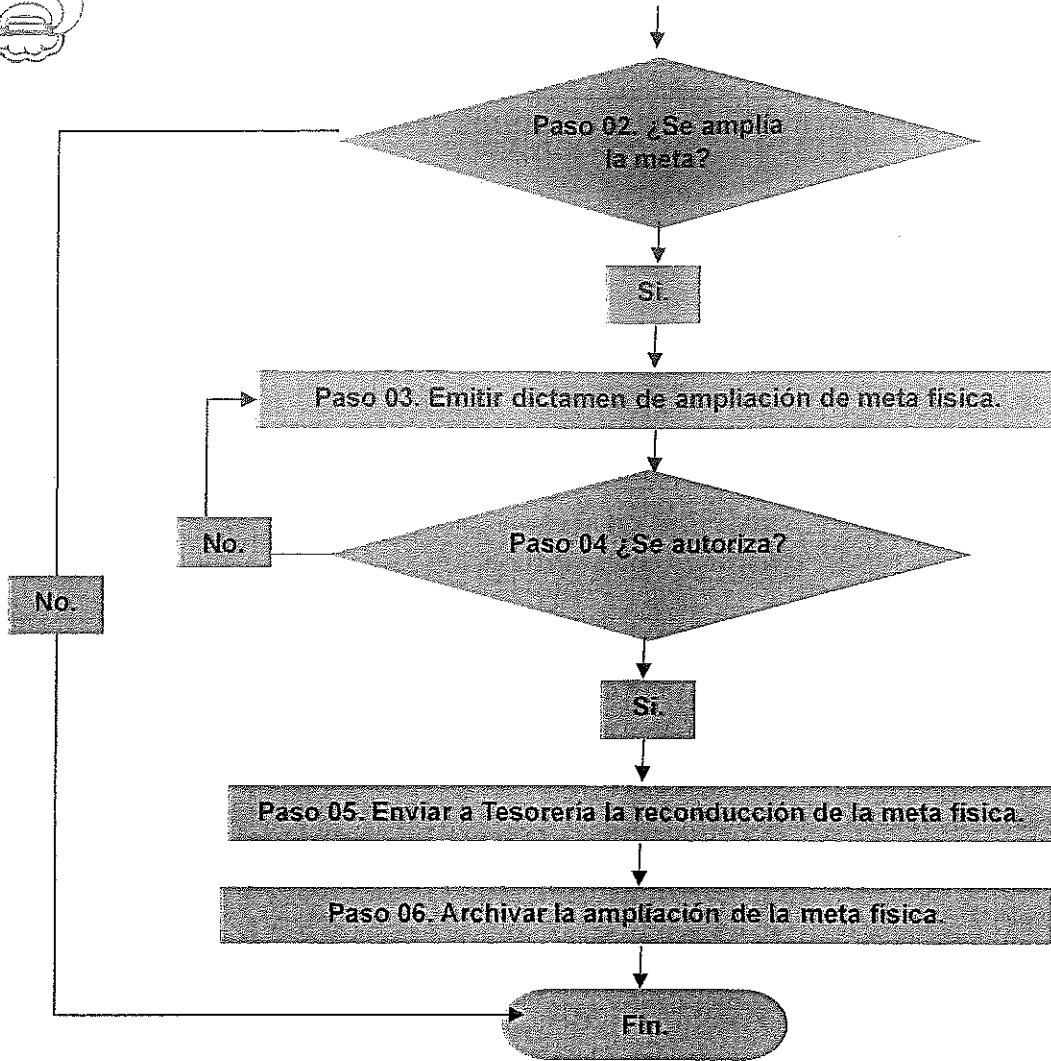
Paso 02. ¿Se amplía la meta?

Sí.

Paso 03. Emitir dictamen de ampliación de meta física.

No.

Paso 04 ¿Se autoriza?

No.

Sí.

Paso 05. Enviar a Tesorería la reconducción de la meta física.

Paso 06. Archivar la ampliación de la meta física.

Fin.